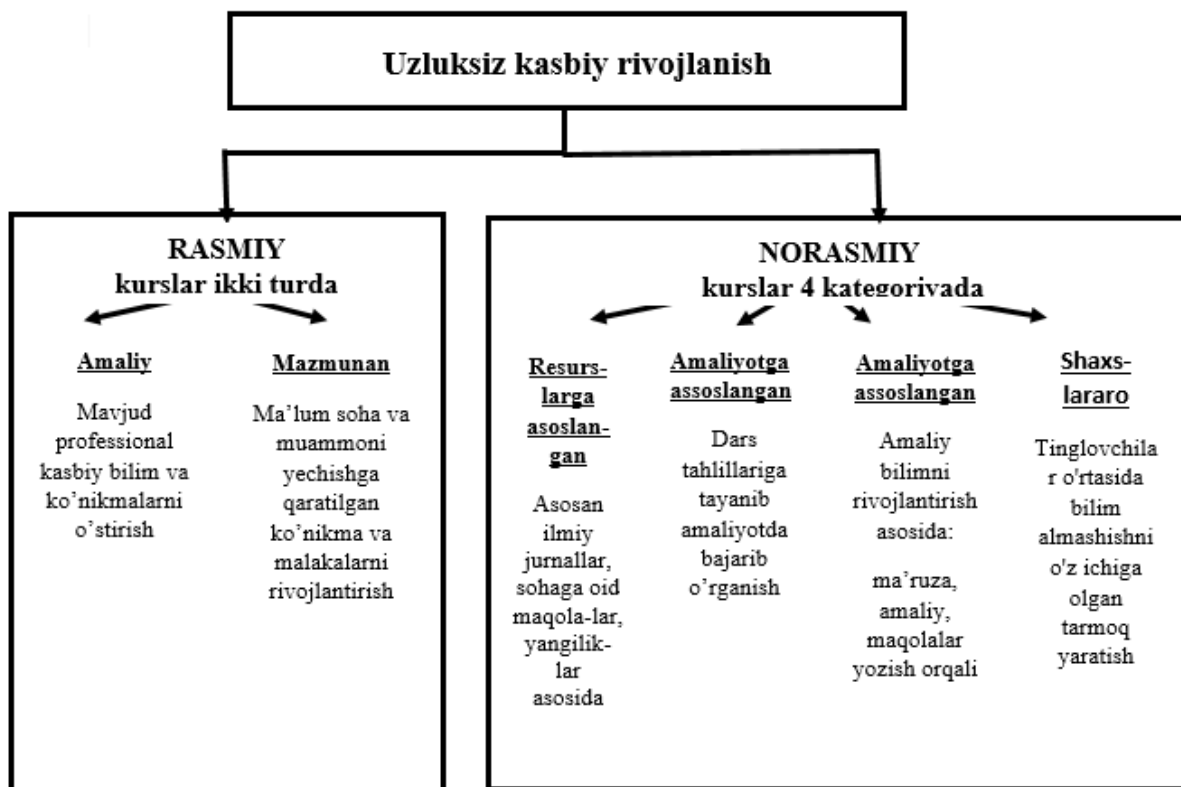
Uzluksiz kasbiy rivojlanish

RASMIY
kurslar ikki turda

Amaliy

Mavjud professional kasbiy bilim va ko'nikmalarni o'stirish

Mazmunan

Ma'lum soha va muammoni yechishga qaratilgan ko'nikma va malakalarni rivojlantirish

NORASMIY
kurslar 4 kategoriyada

Resurslarga asoslangan

Asosan ilmiy jurnallar, sohaga oid maqola-lar, yangiliklar asosida

Amaliyotga assoslangan

Dars tahlillariga tayanib amaliyotda bajarib o'rganish

Amaliyotga assoslangan

Amaliy bilimni rivojlantirish asosida:

ma'ruza, amaliy, maqolalar yozish orqali

Shaxslararo

Tinglovchilar o'rtasida bilim almashishni o'z ichiga olgan tarmoq yaratish